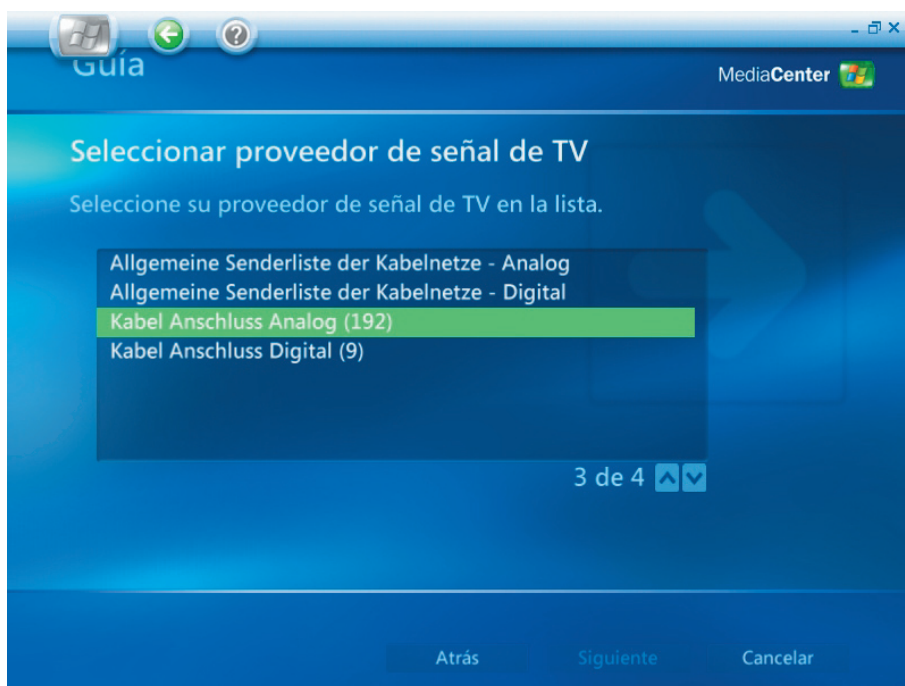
Guía

MediaCenter

Seleccionar proveedor de señal de TV

Seleccione su proveedor de señal de TV en la lista.

Allgemeine Senderliste der Kabelnetze - Analog
Allgemeine Senderliste der Kabelnetze - Digital
Kabel Anschluss Analog (192)
Kabel Anschluss Digital (9)

3 de 4

Atrás
Siguiente
Cancelar